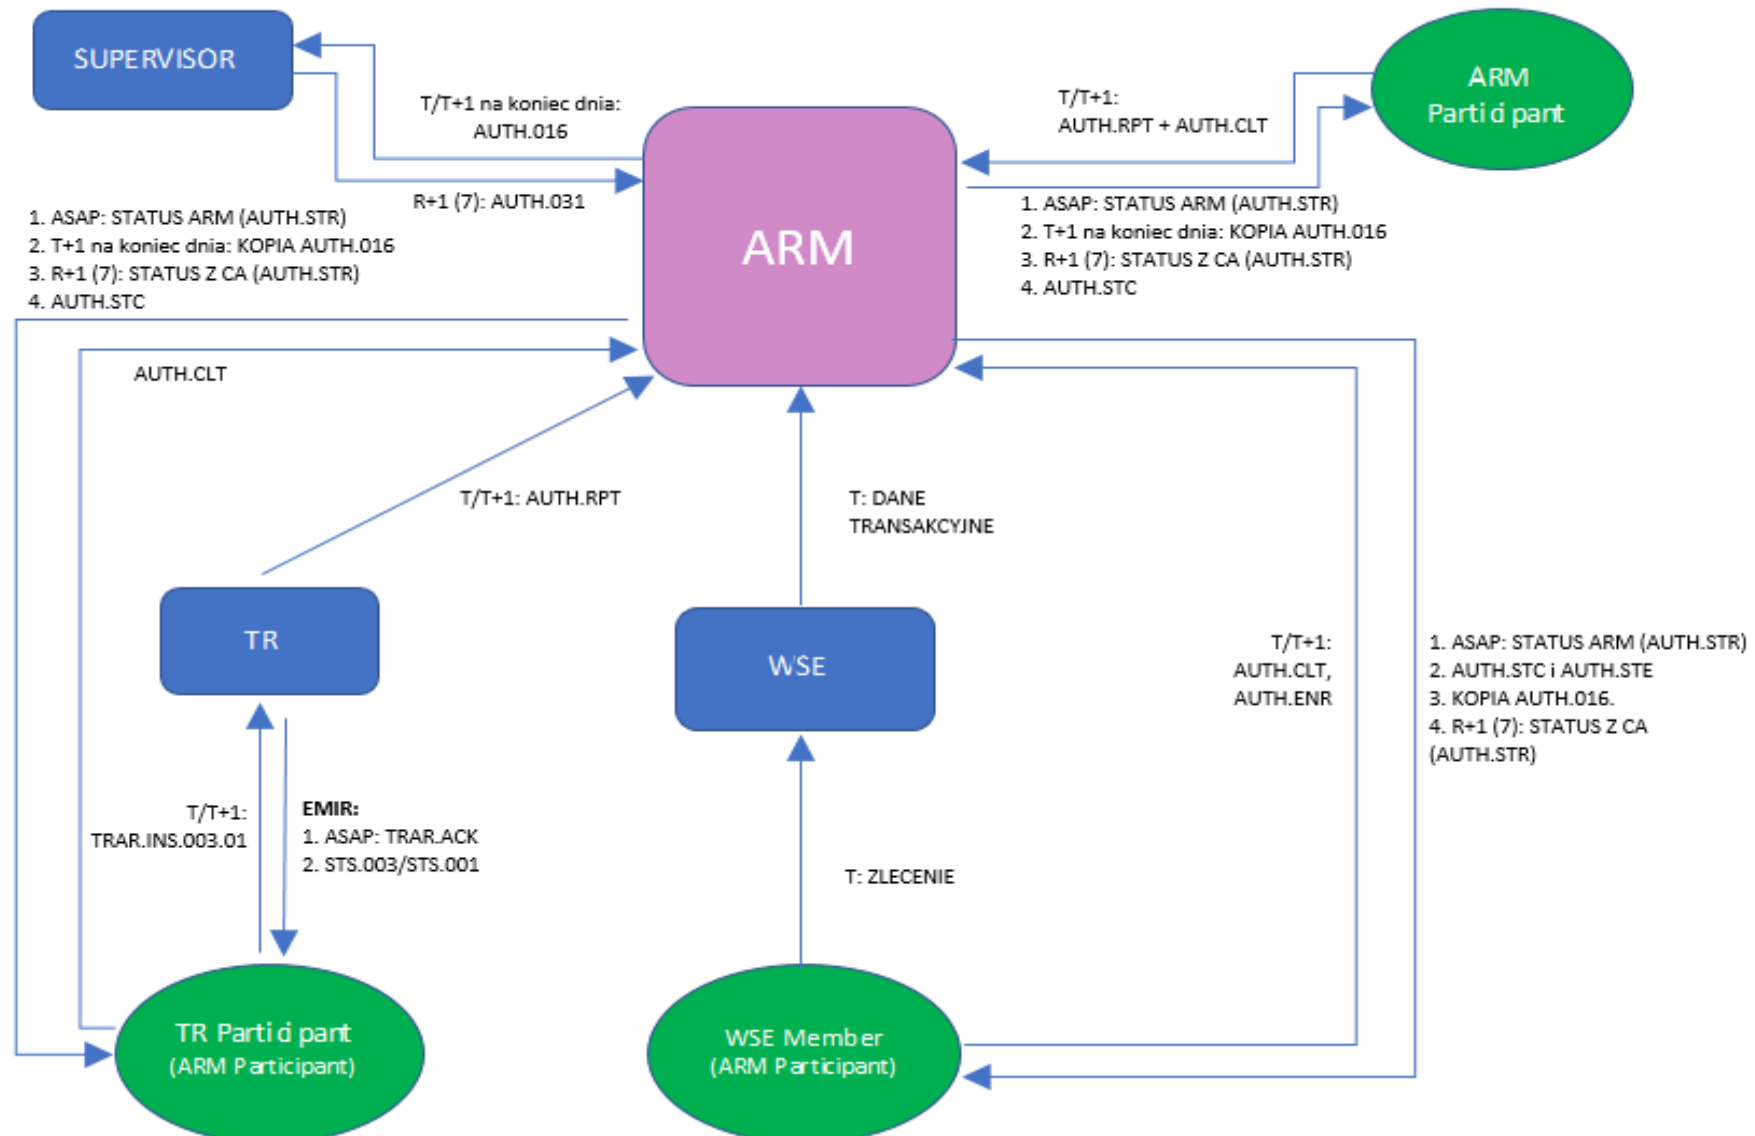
SUPERVISOR

T/T+1 na koniec dnia: AUTH.016

R+1 (7): AUTH.031

T/T+1: AUTH.RPT + AUTH.CLT

ARM Partid pant

ARM

1. ASAP: STATUS ARM (AUTH.STR)
2. T+1 na koniec dnia: KOPIA AUTH.016
3. R+1 (7): STATUS Z CA (AUTH.STR)
4. AUTH.STC

1. ASAP: STATUS ARM (AUTH.STR)
2. T+1 na koniec dnia: KOPIA AUTH.016
3. R+1 (7): STATUS Z CA (AUTH.STR)
4. AUTH.STC

AUTH.CLT

T/T+1: AUTH.RPT

T: DANE TRANSAKCYJNE

TR

WSE

T/T+1: AUTH.CLT, AUTH.ENR

1. ASAP: STATUS ARM (AUTH.STR)
2. AUTH.STC i AUTH.STE
3. KOPIA AUTH.016.
4. R+1 (7): STATUS Z CA (AUTH.STR)

T/T+1: TRAR.INS.003.01

EMIR:
1. ASAP: TRAR.ACK
2. STS.003/STS.001

T: ZLECENIE

TR Partid pant (ARM Participant)

WSE Member (ARM Participant)